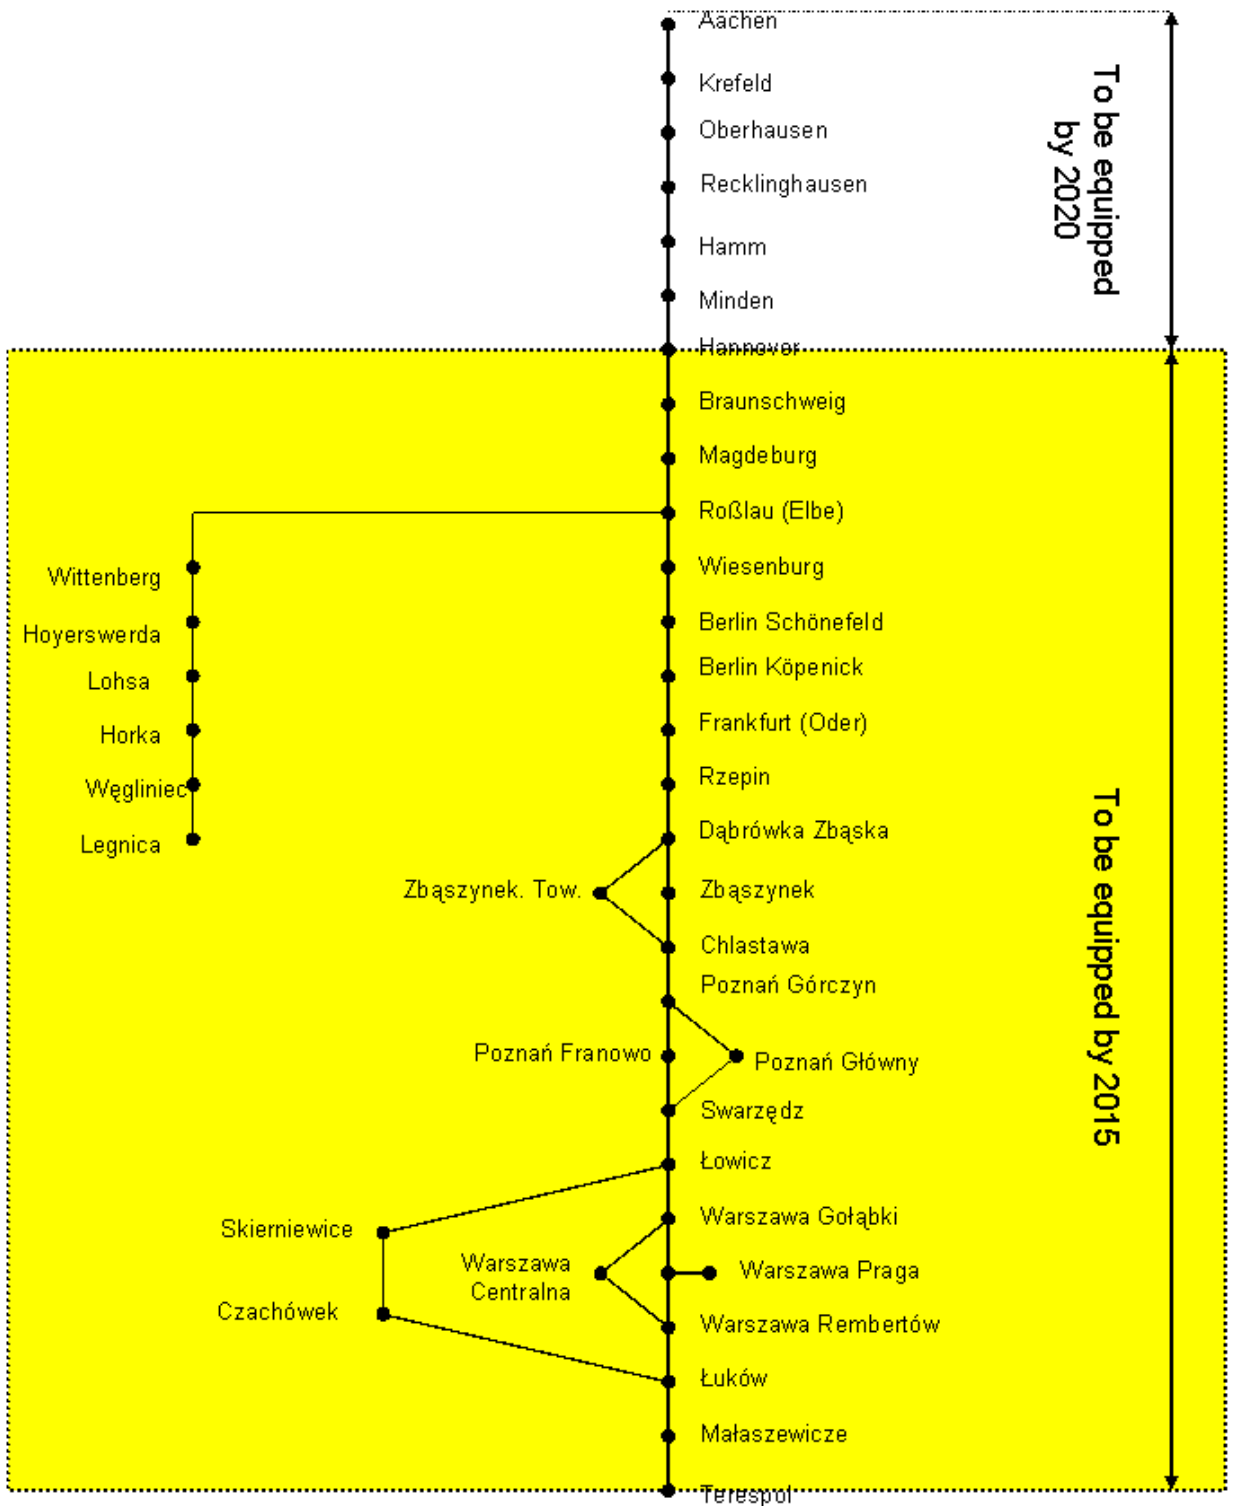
Aachen

Krefeld

Oberhausen

Recklinghausen

Hamm

Minden

Hannover

To be equipped by 2020

Braunschweig

Magdeburg

Roßlau (Elbe)

Wittenberg

Hoyerswerda

Lohsa

Horka

Węgliniec

Legnica

Wiesenburg

Berlin Schönefeld

Berlin Köpenick

Frankfurt (Oder)

Rzepin

Dąbrówka Zbąska

Zbąszynek. Tow.

Zbąszynek

Chlastawa

Poznań Górczyn

Poznań Franowo

Poznań Główny

Swarzędz

Łowicz

Skierniewice

Czachówek

Warszawa Gołąbki

Warszawa Centralna

Warszawa Praga

Warszawa Rembertów

Łuków

Małaszewicze

Terespol

To be equipped by 2015